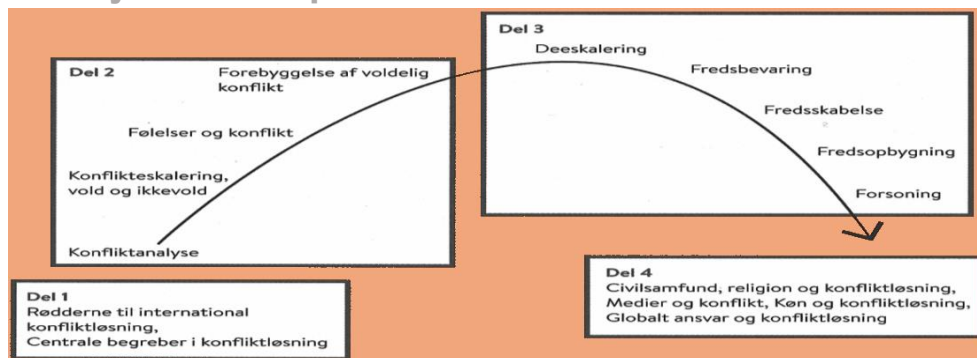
Del 2

Konfliktanalyse

Konflikteskalering, vold og ikkevold

Følelser og konflikt

Forebyggelse af voldelig konflikt

Del 3

Deeskalering

Fredsbevaring

Fredsskabelse

Fredsopbygning

Forsoning

Del 1
Rødderne til international konfliktløsning,
Centrale begreber i konfliktløsning

Del 4
Civilsamfund, religion og konfliktløsning,
Medier og konflikt, Køn og konfliktløsning,
Globalt ansvar og konfliktløsning